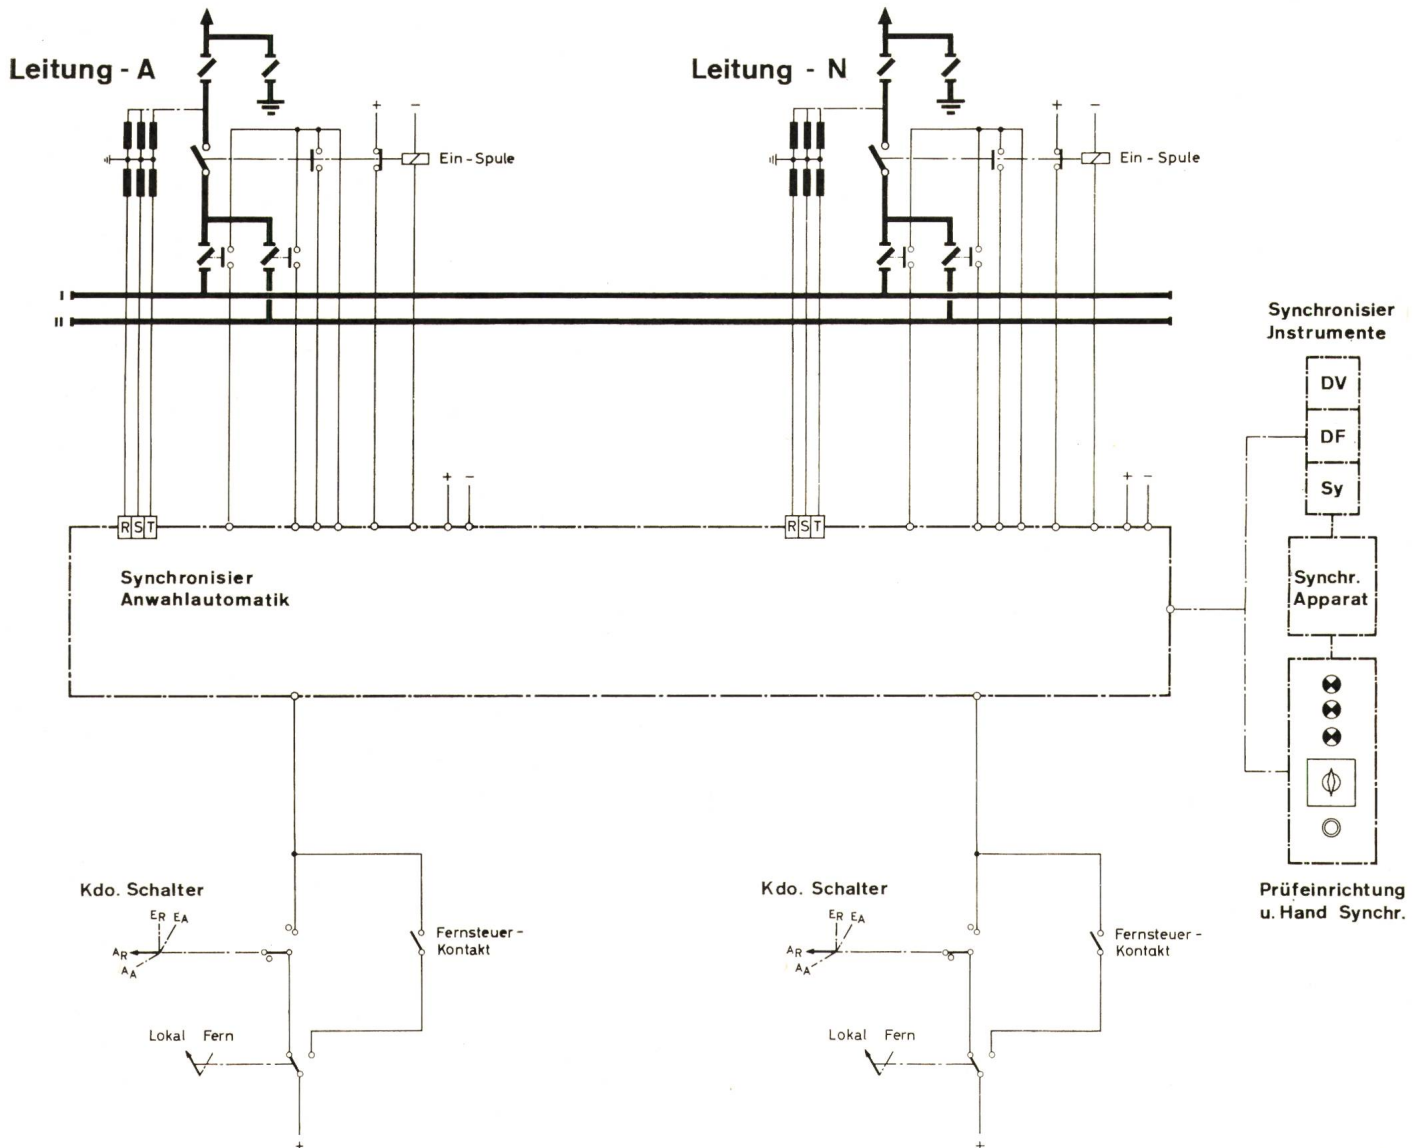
Leitung - A

Leitung - N

+ −

Ein-Spule

+ −

Ein - Spule

I

II

Synchronisier
Jnstrumente

DV

DF

Sy

R S T

+ −

R S T

+ −

Synchronisier
Anwahlautomatik

Synchr.
Apparat

Kdo. Schalter

$E_R$ $E_A$

$A_R$

$A_A$

Fernsteuer-
Kontakt

Lokal Fern

+

Kdo. Schalter

$E_R$ $E_A$

$A_R$

$A_A$

Fernsteuer-
Kontakt

Lokal Fern

+

Prüfeinrichtung
u. Hand Synchr.